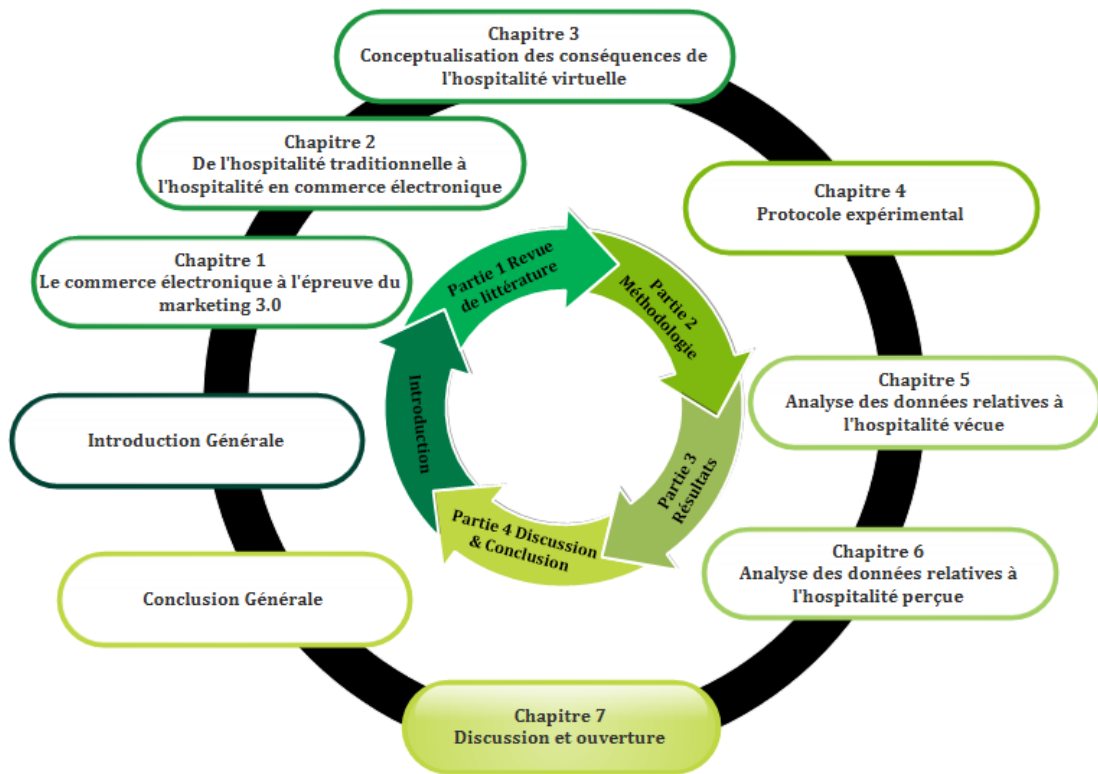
Chapitre 3
Conceptualisation des conséquences de l'hospitalité virtuelle

Chapitre 2
De l'hospitalité traditionnelle à l'hospitalité en commerce électronique

Chapitre 4
Protocole expérimental

Chapitre 1
Le commerce électronique à l'épreuve du marketing 3.0

Partie 1 Revue de littérature

Partie 2 Méthodologie

Introduction

Introduction Générale

Chapitre 5
Analyse des données relatives à l'hospitalité vécue

Partie 3 Résultats

Partie 4 Discussion & Conclusion

Chapitre 6
Analyse des données relatives à l'hospitalité perçue

Conclusion Générale

Chapitre 7
Discussion et ouverture